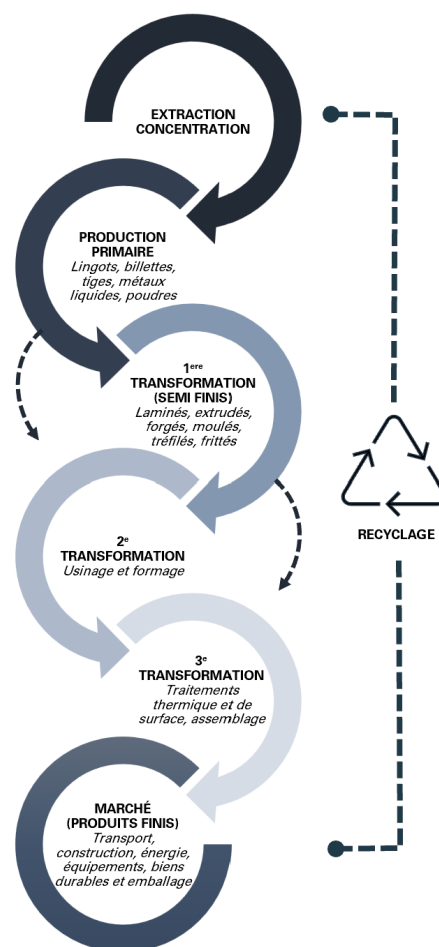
EXTRACTION
CONCENTRATION

PRODUCTION PRIMAIRE
Lingots, billettes, tiges, métaux liquides, poudres

1$^{ere}$
TRANSFORMATION (SEMI FINIS)
Laminés, extrudés, forgés, moulés, tréfilés, frittés

2$^{e}$
TRANSFORMATION
Usinage et formage

3$^{e}$
TRANSFORMATION
Traitements thermique et de surface, assemblage

MARCHÉ (PRODUITS FINIS)
Transport, construction, énergie, équipements, biens durables et emballage

RECYCLAGE